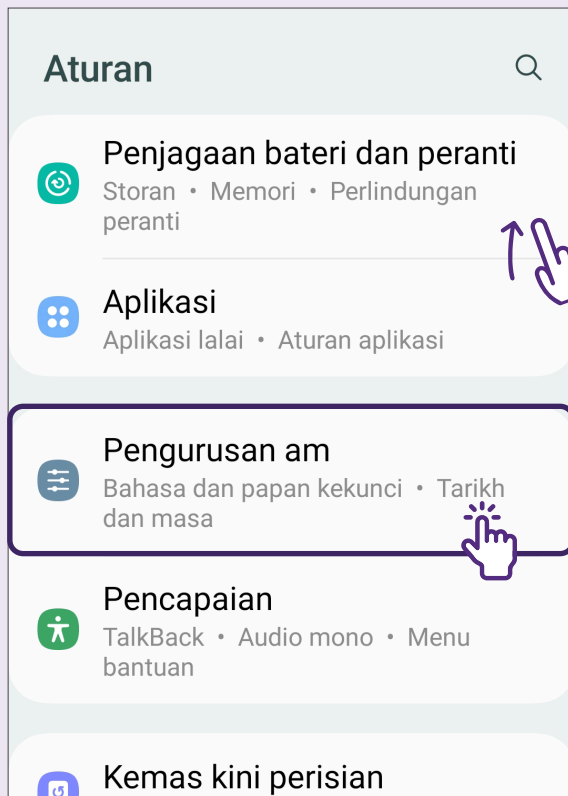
Aturan

Penjagaan bateri dan peranti
Storan • Memori • Perlindungan peranti

Aplikasi
Aplikasi lalai • Aturan aplikasi

Pengurusan am
Bahasa dan papan kekunci • Tarikh dan masa

Pencapaian
TalkBack • Audio mono • Menu bantuan

Kemas kini perisian